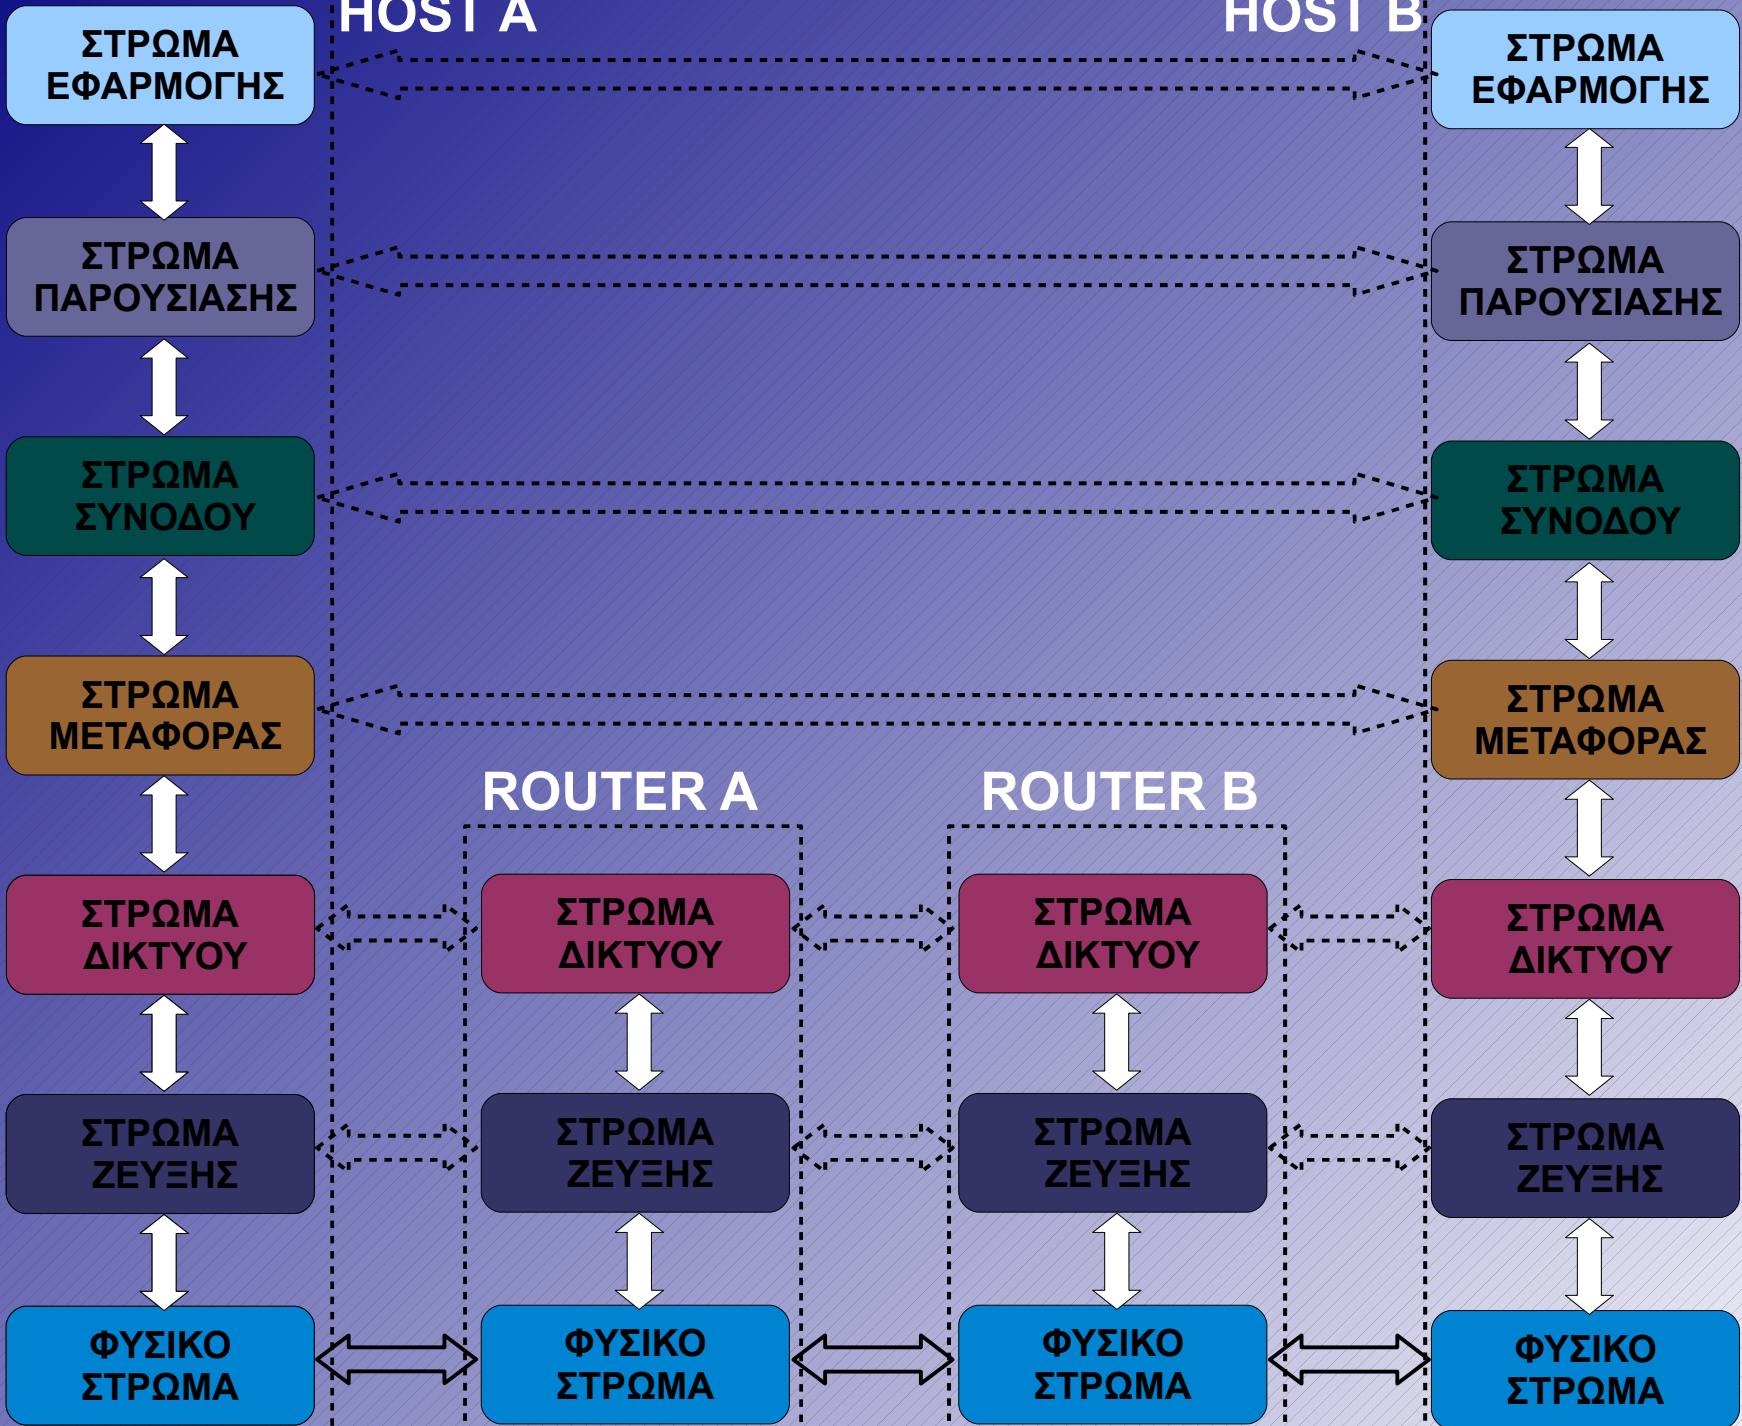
HOST A

HOST B

ΣΤΡΩΜΑ ΕΦΑΡΜΟΓΗΣ

ΣΤΡΩΜΑ ΕΦΑΡΜΟΓΗΣ

ΣΤΡΩΜΑ ΠΑΡΟΥΣΙΑΣΗΣ

ΣΤΡΩΜΑ ΠΑΡΟΥΣΙΑΣΗΣ

ΣΤΡΩΜΑ ΣΥΝΟΔΟΥ

ΣΤΡΩΜΑ ΣΥΝΟΔΟΥ

ΣΤΡΩΜΑ ΜΕΤΑΦΟΡΑΣ

ΣΤΡΩΜΑ ΜΕΤΑΦΟΡΑΣ

ROUTER A

ROUTER B

ΣΤΡΩΜΑ ΔΙΚΤΥΟΥ

ΣΤΡΩΜΑ ΔΙΚΤΥΟΥ

ΣΤΡΩΜΑ ΔΙΚΤΥΟΥ

ΣΤΡΩΜΑ ΔΙΚΤΥΟΥ

ΣΤΡΩΜΑ ΖΕΥΞΗΣ

ΣΤΡΩΜΑ ΖΕΥΞΗΣ

ΣΤΡΩΜΑ ΖΕΥΞΗΣ

ΣΤΡΩΜΑ ΖΕΥΞΗΣ

ΦΥΣΙΚΟ ΣΤΡΩΜΑ

ΦΥΣΙΚΟ ΣΤΡΩΜΑ

ΦΥΣΙΚΟ ΣΤΡΩΜΑ

ΦΥΣΙΚΟ ΣΤΡΩΜΑ